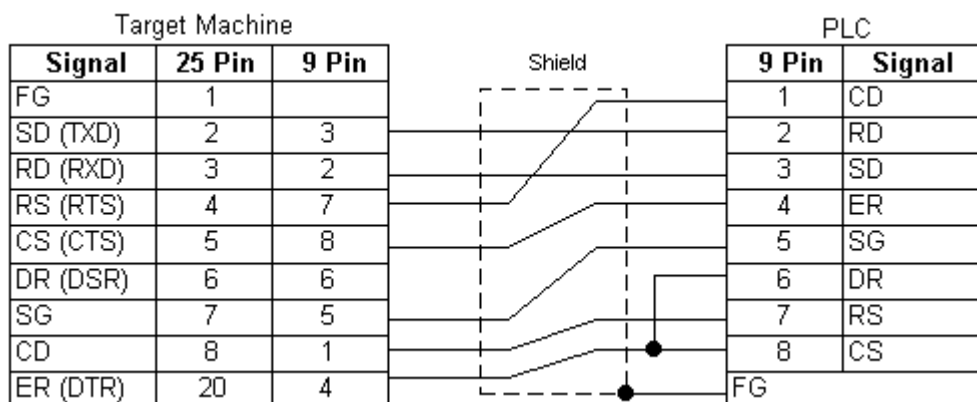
Target Machine

| Signal | 25 Pin | 9 Pin |
|---|---|---|
| FG | 1 | |
| SD (TXD) | 2 | 3 |
| RD (RXD) | 3 | 2 |
| RS (RTS) | 4 | 7 |
| CS (CTS) | 5 | 8 |
| DR (DSR) | 6 | 6 |
| SG | 7 | 5 |
| CD | 8 | 1 |
| ER (DTR) | 20 | 4 |

Shield

PLC

| 9 Pin | Signal |
|---|---|
| 1 | CD |
| 2 | RD |
| 3 | SD |
| 4 | ER |
| 5 | SG |
| 6 | DR |
| 7 | RS |
| 8 | CS |

FG